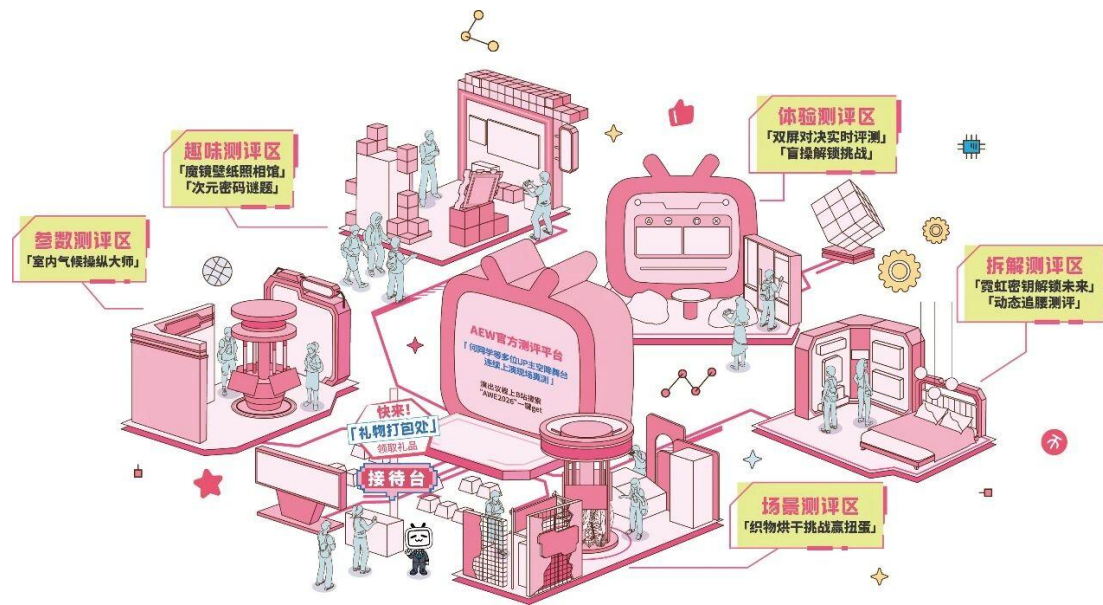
体验测评区
「双屏对决实时评测」
「盲操解锁挑战」

趣味测评区
「魔镜壁纸照相馆」
「次元密码谜题」

参数测评区
「室内气候操纵大师」

拆解测评区
「霓虹密钥解锁未来」
「动态追踪测评」

AEW官方测评平台
「何同学等多位UP主空降舞台
连线上演现场测评」
演出改版上B站搜索
"AWE2026"一键get

快来！
「礼物打包处」
领取礼品

接待台

场景测评区
「织物烘干挑战赢扭蛋」